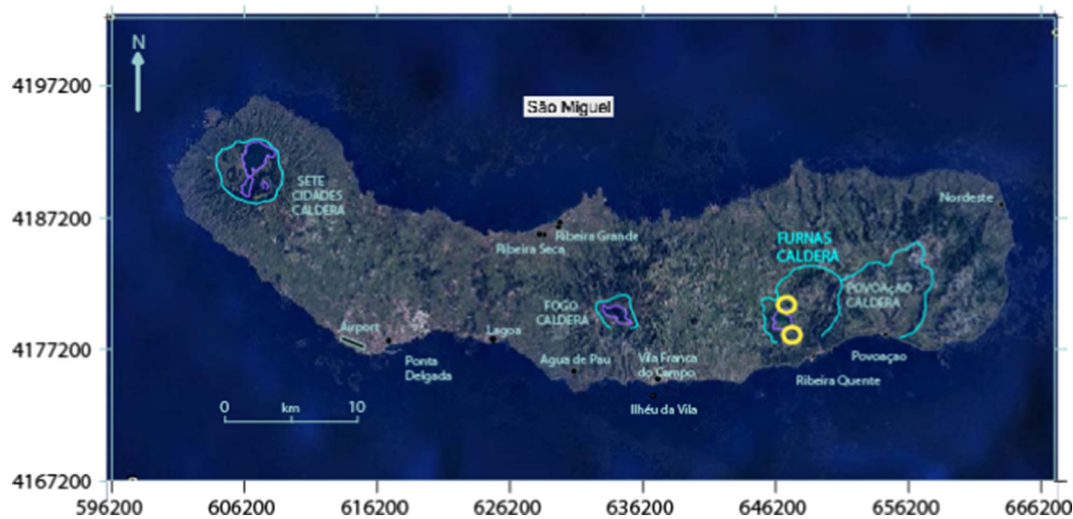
N

São Miguel

4197200

4187200

4177200

4167200

SETE CIDADES CALDERA

Ribeira Grande

Ribeira Seca

Nordeste

FURNAS CALDERA

POVOAÇÃO CALDERA

FOGO CALDERA

Airport

Lagoa

Ponta Delgada

Agua de Pau

Vila Franca do Campo

Povoaçao

Ribeira Quente

Ilhéu da Vila

0 km 10

596200 606200 616200 626200 636200 646200 656200 666200